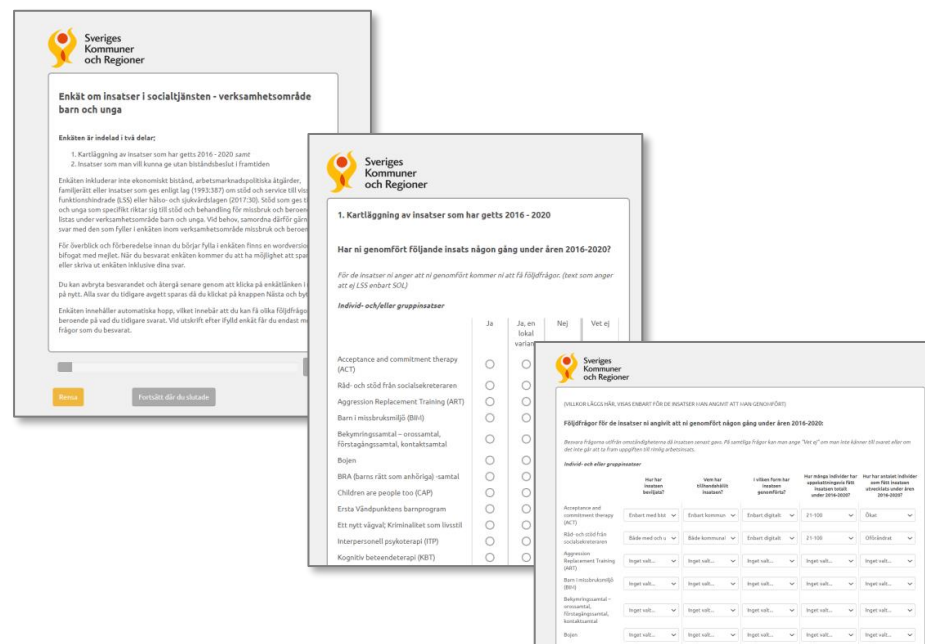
Sveriges Kommuner och Regioner

Enkät om insatser i socialtjänsten - verksamhetsområde barn och unga

Enkäten är indelad i två delar;

1. Kartläggning av insatser som har getts 2016 - 2020 samt
2. Insatser som man vill kunna ge utan biståndsbeslut i framtiden

Enkäten inkluderar inte ekonomiskt bistånd, arbetsmarknadspolitiska åtgärder, familjerätt eller insatser som ges enligt lag (1993:387) om stöd och service till vis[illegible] funktionshindrade (LSS) eller hälso- och sjukvårdslagen (2017:30). Stöd som ge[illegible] och unga som specifikt riktar sig till stöd och behandling för missbruk och beroen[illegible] listas under verksamhetsområde barn och unga. Vid behov, samordna därför gärn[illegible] svar med den som fyller i enkäten inom verksamhetsområde missbruk och beroen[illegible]

För överblick och förberedelse innan du börjar fylla i enkäten finns en wordversion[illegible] bifogat med mejlet. När du besvarat enkäten kommer du att ha möjlighet att spar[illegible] eller skriva ut enkäten inklusive dina svar.

Du kan avbryta besvarandet och återgå senare genom att klicka på enkätlänken i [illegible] på nytt. Alla svar du tidigare avgett sparas då du klickat på knappen Nästa och byt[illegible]

Enkäten innehåller automatiska hopp, vilket innebär att du kan få olika följdfrågo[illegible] beroende på vad du tidigare svarat. Vid utskrift efter ifylld enkät får du endast m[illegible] frågor som du besvarat.

Rensa

Fortsätt där du slutade

Sveriges Kommuner och Regioner

1. Kartläggning av insatser som har getts 2016 - 2020

Har ni genomfört följande insats någon gång under åren 2016-2020?

För de insatser ni anger att ni genomfört kommer ni att få följdfrågor. (text som anger att ej LSS enbart SOL)

Individ- och/eller gruppinsatser

| | Ja | Ja, en lokal varian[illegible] | Nej | Vet ej |
|---|---|---|---|---|
| Acceptance and commitment therapy (ACT) | | | | |
| Råd- och stöd från socialsekreteraren | | | | |
| Aggression Replacement Training (ART) | | | | |
| Barn i missbruksmiljö (BIM) | | | | |
| Bekymringssamtal – orossamtal, förstagångssamtal, kontaktsamtal | | | | |
| Bojen | | | | |
| BRA (barns rätt som anhöriga) -samtal | | | | |
| Children are people too (CAP) | | | | |
| Ersta Vändpunktens barnprogram | | | | |
| Ett nytt vägval; Kriminalitet som livsstil | | | | |
| Interpersonell psykoterapi (ITP) | | | | |
| Kognitiv beteendeterapi (KBT) | | | | |

Sveriges Kommuner och Regioner

(VILLKOR LÄGGS HÄR, VISAS ENBART FÖR DE INSATSER MAN ANGIVIT ATT MAN GENOMFÖRT)

Följdfrågor för de insatser ni angivit att ni genomfört någon gang under åren 2016-2020:

Besvara frågorna utifrån omständigheterna då insatsen senast gavs. På samtliga frågor kan man ange "Vet ej" om man inte känner till svaret eller om det inte går att ta fram uppgiften till rimlig arbetsinsats.

Individ- och eller gruppinsatser

| | Hur har insatsen beviljats? | Vem har tillhandahållit insatsen? | I vilken form har insatsen genomförts? | Hur många individer har uppskattningsvis fått insatsen totalt under 2016-2020? | Hur har antalet individer som fått insatsen utvecklats under åren 2016-2020? |
|---|---|---|---|---|---|
| Acceptance and commitment therapy (ACT) | Enbart med bist | Enbart kommun | Enbart digitalt | 21-100 | Ökat |
| Råd- och stöd från socialsekreteraren | Både med och u | Både kommunal | Enbart digitalt | 21-100 | Oförändrat |
| Aggression Replacement Training (ART) | Inget valt... | Inget valt... | Inget valt... | Inget valt... | Inget valt... |
| Barn i missbruksmiljö (BIM) | Inget valt... | Inget valt... | Inget valt... | Inget valt... | Inget valt... |
| Bekymringssamtal – orossamtal, förstagångssamtal, kontaktsamtal | Inget valt... | Inget valt... | Inget valt... | Inget valt... | Inget valt... |
| Bojen | Inget valt... | Inget valt... | Inget valt... | Inget valt... | Inget valt... |